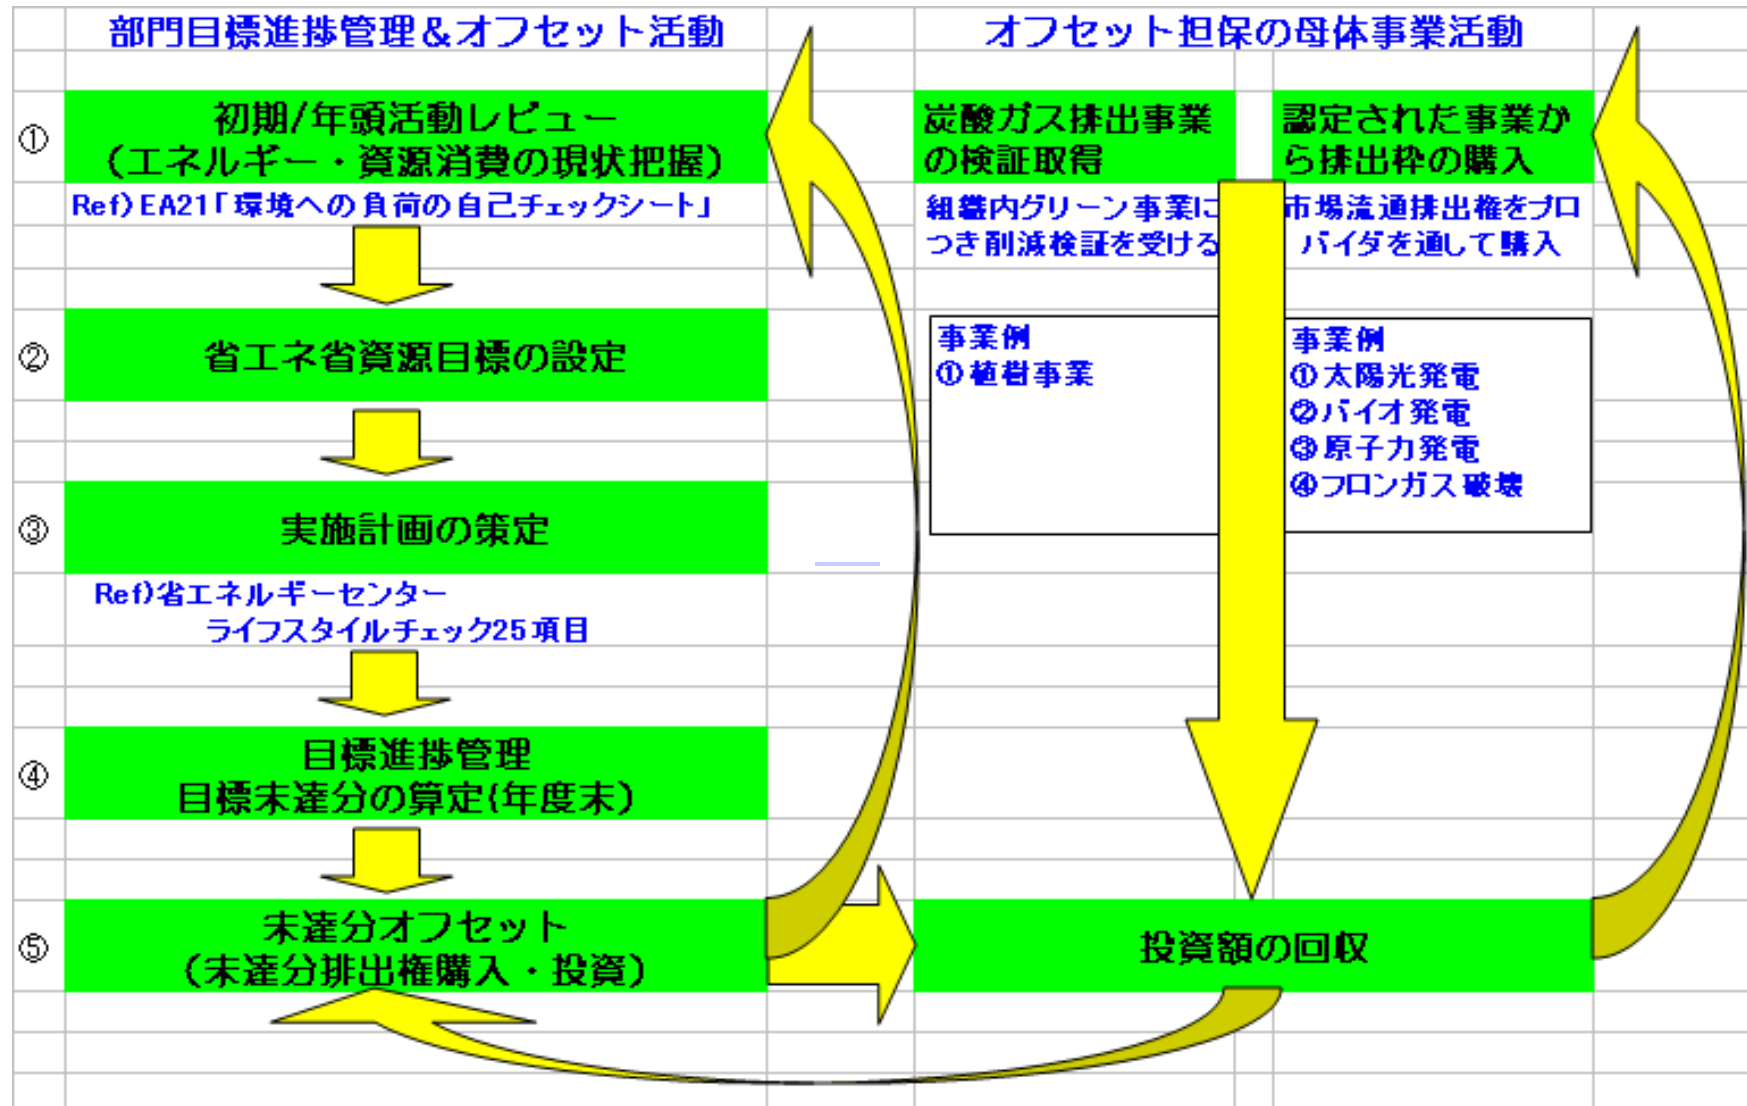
部門目標進捗管理&オフセット活動

オフセット担保の母体事業活動

①
初期/年頭活動レビュー
(エネルギー・資源消費の現状把握)

Ref)EA21「環境への負荷の自己チェックシート」

②
省エネ省資源目標の設定

③
実施計画の策定

Ref)省エネルギーセンター
ライフスタイルチェック25項目

④
目標進捗管理
目標未達分の算定(年度末)

⑤
未達分オフセット
(未達分排出権購入・投資)

炭酸ガス排出事業の検証取得

組織内グリーン事業につき削減検証を受ける

事業例
①植樹事業

認定された事業から排出枠の購入

市場流通排出権をプロバイダを通して購入

事業例
①太陽光発電
②バイオ発電
③原子力発電
④フロンガス破壊

投資額の回収